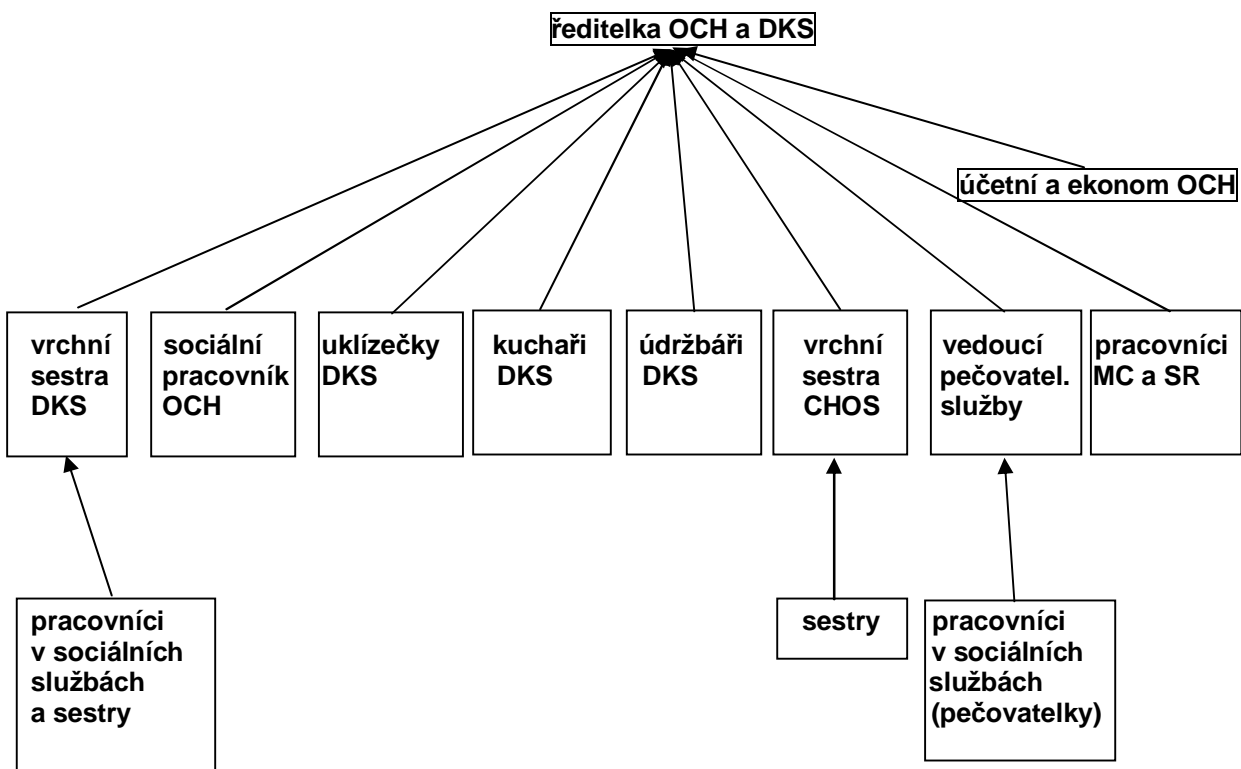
ředitelka OCH a DKS

účetní a ekonom OCH

vrchní sestra DKS

sociální pracovník OCH

uklízečky DKS

kuchaři DKS

údržbáři DKS

vrchní sestra CHOS

vedoucí pečovatel. služby

pracovníci MC a SR

pracovníci v sociálních službách a sestry

sestry

pracovníci v sociálních službách (pečovatelky)